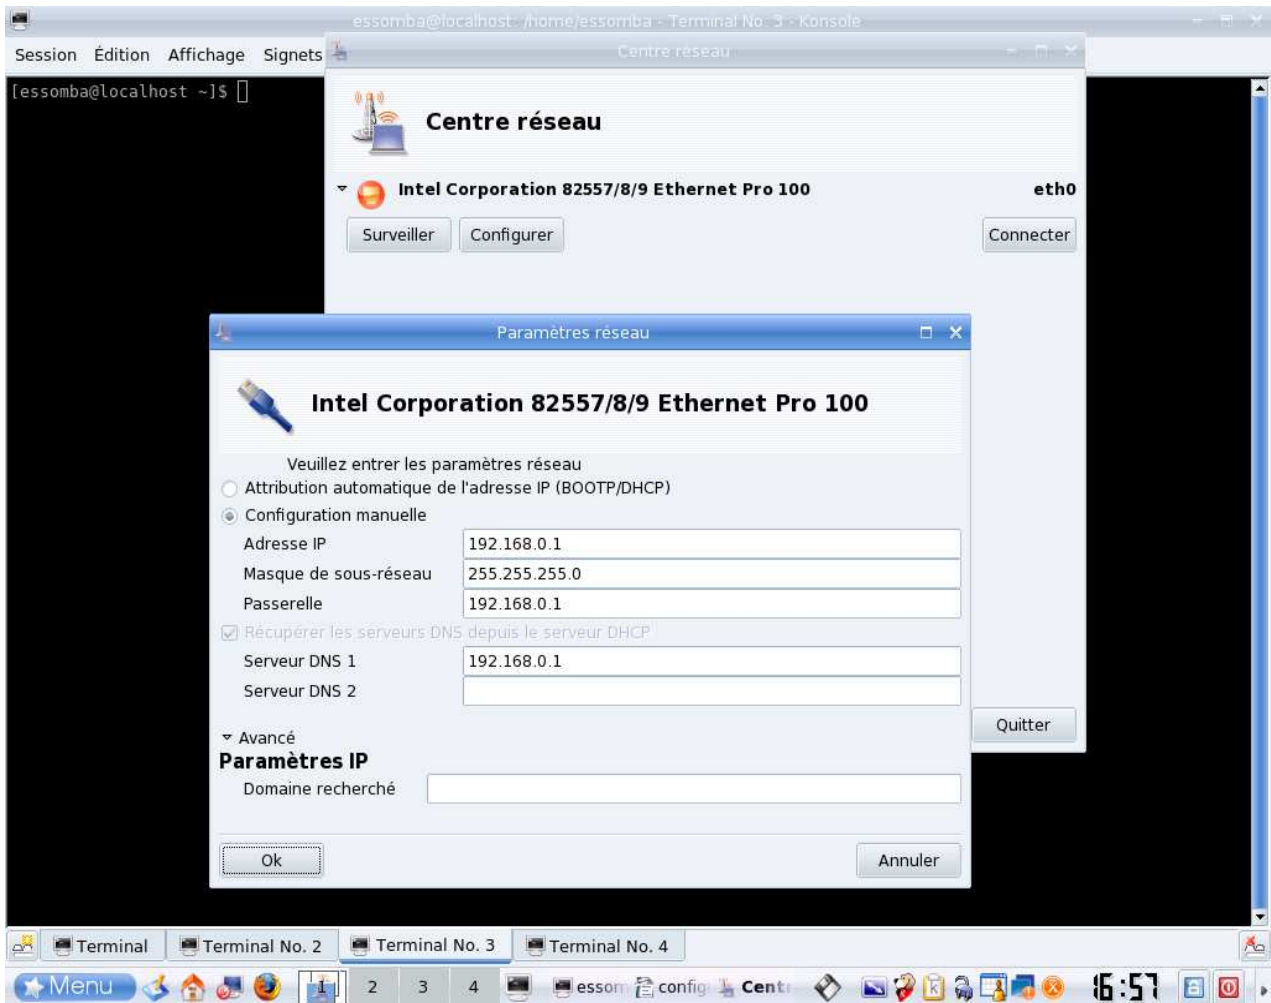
essomba@localhost : /home/essomba - Terminal No. 3 - Konsole

Session Édition Affichage Signets

[essomba@localhost ~]$

Centre réseau

Centre réseau

Intel Corporation 82557/8/9 Ethernet Pro 100 eth0

Surveiller Configurer Connecter

Paramètres réseau

Intel Corporation 82557/8/9 Ethernet Pro 100

Veuillez entrer les paramètres réseau
Attribution automatique de l'adresse IP (BOOTP/DHCP)
Configuration manuelle

| Adresse IP | 192.168.0.1 |
|---|---|
| Masque de sous-réseau | 255.255.255.0 |
| Passerelle | 192.168.0.1 |

Récupérer les serveurs DNS depuis le serveur DHCP

| Serveur DNS 1 | 192.168.0.1 |
|---|---|
| Serveur DNS 2 | |

Avancé
Paramètres IP
Domaine recherché

Ok Annuler

Quitter

Terminal Terminal No. 2 Terminal No. 3 Terminal No. 4

Menu 2 3 4 essom config Cent 16:57